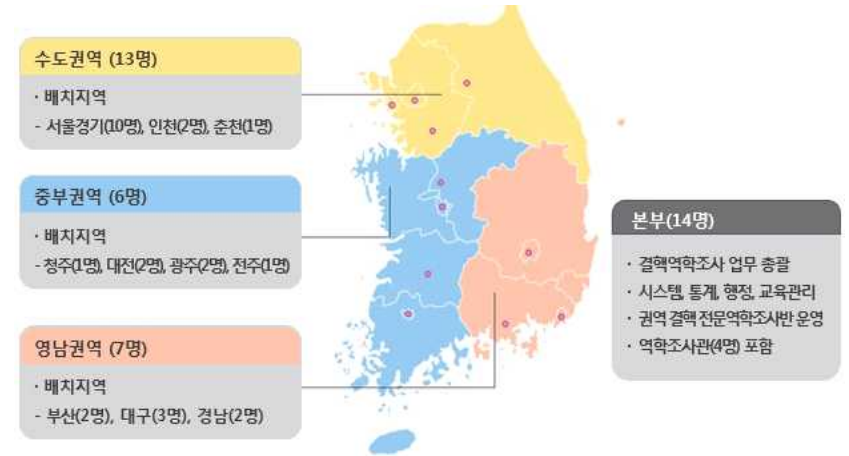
수도권역 (13명)

· 배치지역
- 서울경기(10명), 인천(2명), 춘천(1명)

중부권역 (6명)

· 배치지역
- 청주(1명), 대전(2명), 광주(2명), 전주(1명)

영남권역 (7명)

· 배치지역
- 부산(2명), 대구(3명), 경남(2명)

본부(14명)

· 결핵역학조사 업무 총괄
· 시스템, 통계, 행정, 교육관리
· 권역 결핵 전문역학조사반 운영
· 역학조사관(4명) 포함